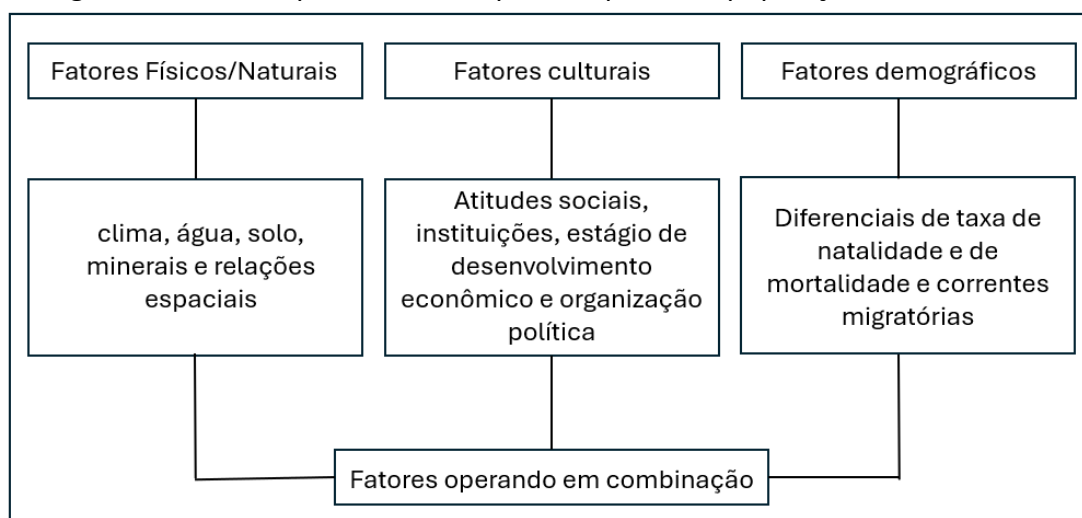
Fatores Físicos/Naturais

Fatores culturais

Fatores demográficos

clima, água, solo, minerais e relações espaciais

Atitudes sociais, instituições, estágio de desenvolvimento econômico e organização política

Diferenciais de taxa de natalidade e de mortalidade e correntes migratórias

Fatores operando em combinação